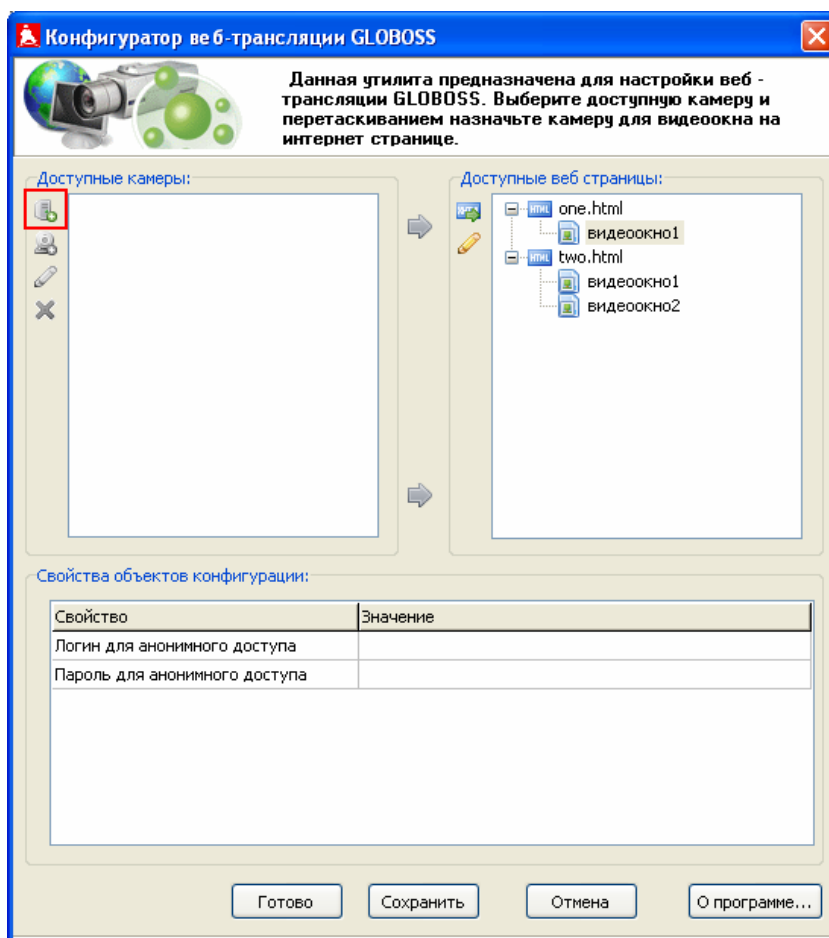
Конфигуратор веб-трансляции GLOBOSS

Данная утилита предназначена для настройки веб - трансляции GLOBOSS. Выберите доступную камеру и перетаскиванием назначьте камеру для видеоокна на интернет странице.

Доступные камеры:

Доступные веб страницы:

HTML one.html
видеоокно1
HTML two.html
видеоокно1
видеоокно2

Свойства объектов конфигурации:

| Свойство | Значение |
|---|---|
| Логин для анонимного доступа | |
| Пароль для анонимного доступа | |

Готово
Сохранить
Отмена
О программе...